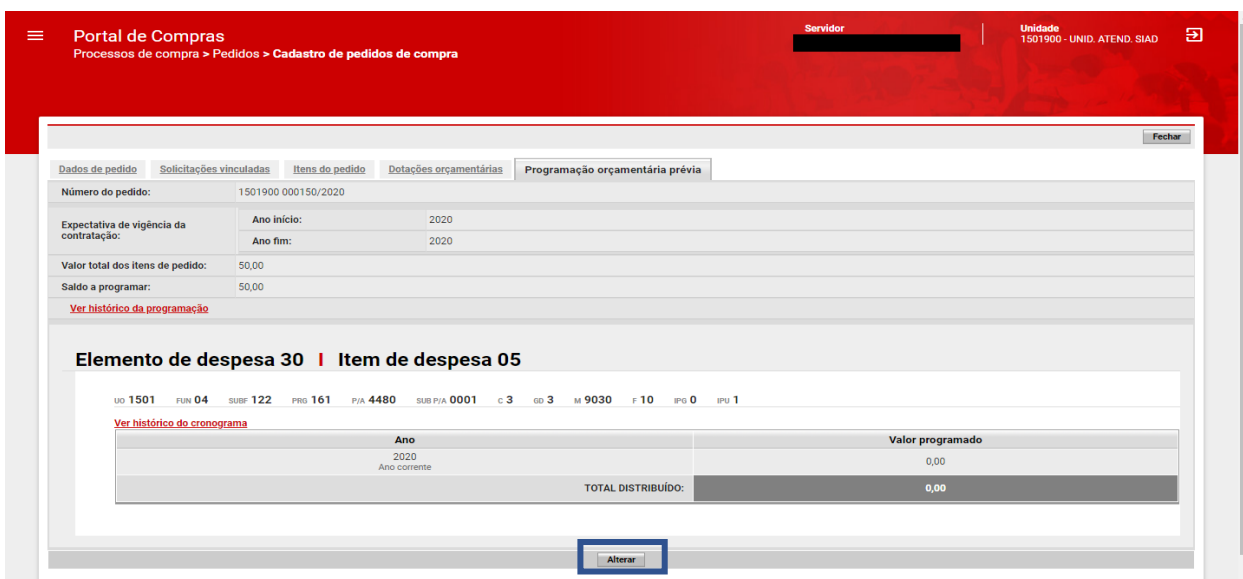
Portal de Compras
Processos de compra > Pedidos > Cadastro de pedidos de compra

Servidor

Unidade
1501900 - UNID. ATEND. SIAD

Fechar

Dados de pedido | Solicitações vinculadas | Itens do pedido | Dotações orçamentárias | Programação orçamentária prévia

| Número do pedido: | 1501900 000150/2020 |
|---|---|
| Expectativa de vigência da contratação: | Ano início: 2020 |
| | Ano fim: 2020 |
| Valor total dos itens de pedido: | 50,00 |
| Saldo a programar: | 50,00 |

Ver histórico da programação

Elemento de despesa 30 I Item de despesa 05

UO 1501 FUN 04 SUBF 122 PRG 161 P/A 4480 SUB P/A 0001 C 3 GD 3 M 9030 F 10 IPG 0 IPU 1

Ver histórico do cronograma

| Ano | Valor programado |
|---|---|
| 2020 Ano corrente | 0,00 |
| TOTAL DISTRIBUÍDO: | 0,00 |

Alterar